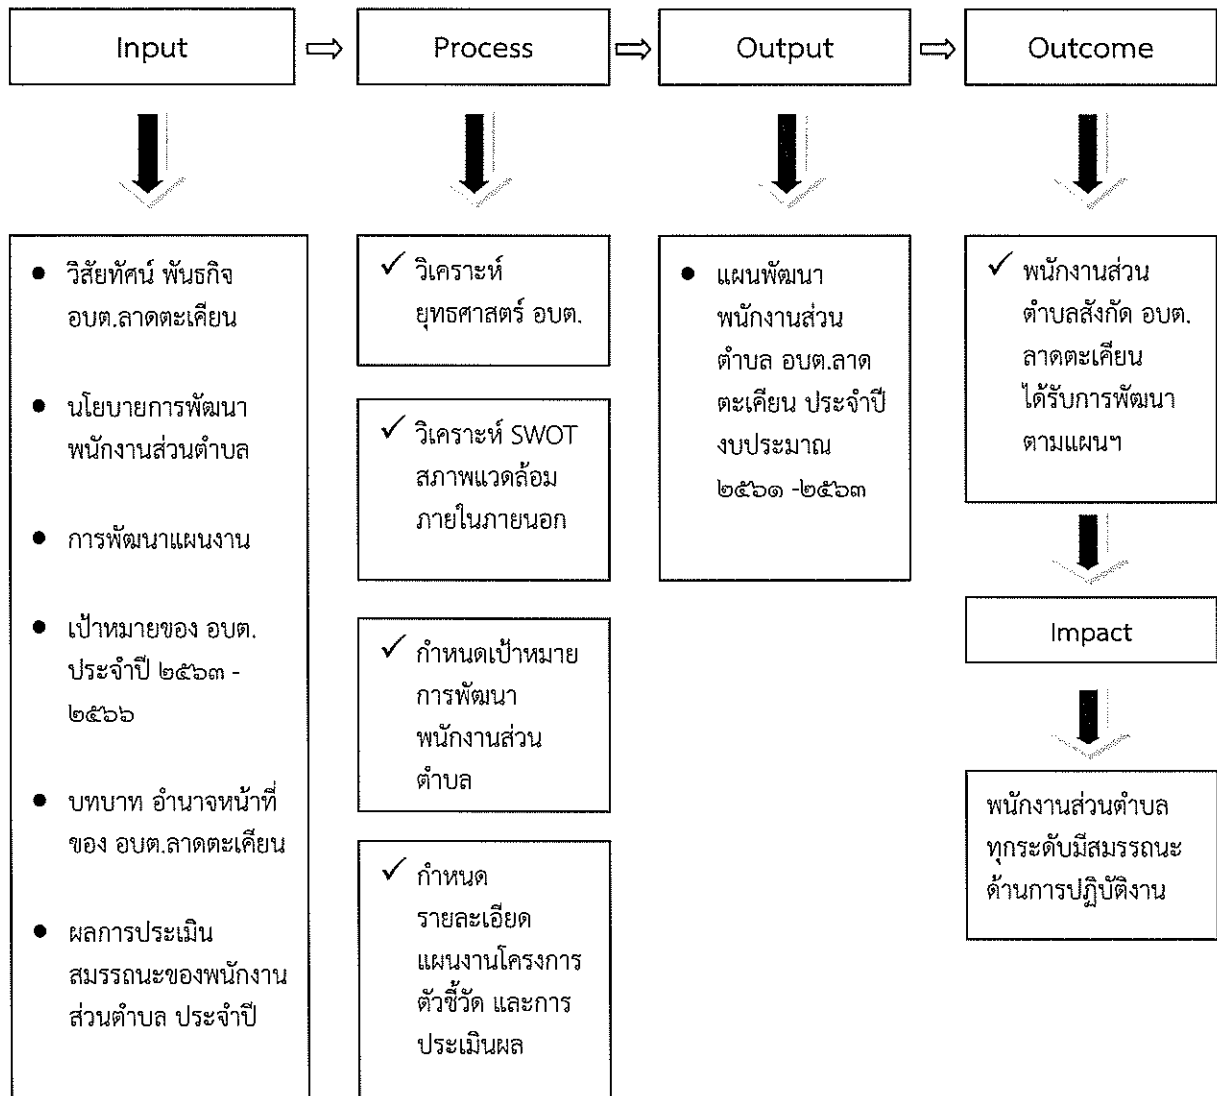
Input ⇨ Process ⇨ Output ⇨ Outcome

● วิสัยทัศน์ พันธกิจ อบต.ลาดตะเคียน

● นโยบายการพัฒนาพนักงานส่วนตำบล

● การพัฒนาแผนงาน

● เป้าหมายของ อบต. ประจำปี ๒๕๖๓ - ๒๕๖๖

● บทบาท อำนาจหน้าที่ของ อบต.ลาดตะเคียน

● ผลการประเมินสมรรถนะของพนักงานส่วนตำบล ประจำปี

✓ วิเคราะห์ยุทธศาสตร์ อบต.

✓ วิเคราะห์ SWOT สภาพแวดล้อมภายในภายนอก

✓ กำหนดเป้าหมายการพัฒนาพนักงานส่วนตำบล

✓ กำหนดรายละเอียดแผนงานโครงการ ตัวชี้วัด และการประเมินผล

● แผนพัฒนาพนักงานส่วนตำบล อบต.ลาดตะเคียน ประจำปีงบประมาณ ๒๕๖๑ -๒๕๖๓

✓ พนักงานส่วนตำบลสังกัด อบต.ลาดตะเคียน ได้รับการพัฒนาตามแผนฯ

Impact

พนักงานส่วนตำบลทุกระดับมีสมรรถนะด้านการปฏิบัติงาน